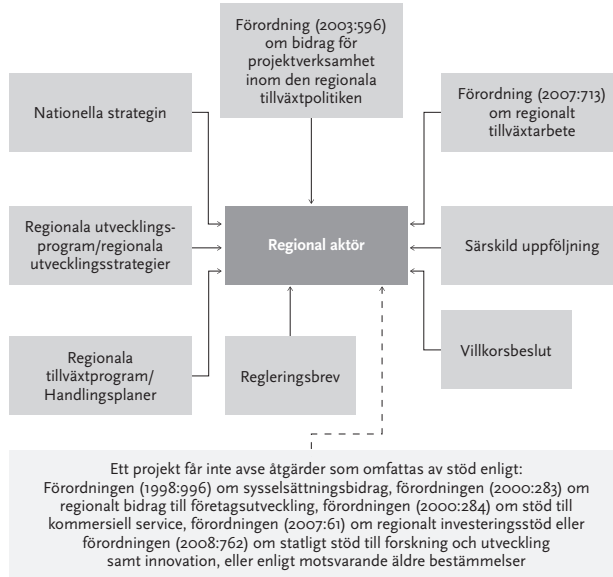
Förordning (2003:596) om bidrag för projektverksamhet inom den regionala tillväxtpolitiken

Nationella strategin

Förordning (2007:713) om regionalt tillväxtarbete

Regionala utvecklingsprogram/regionala utvecklingsstrategier

Regional aktör

Särskild uppföljning

Villkorsbeslut

Regionala tillväxtprogram/ Handlingsplaner

Regleringsbrev

Ett projekt får inte avse åtgärder som omfattas av stöd enligt: Förordningen (1998:996) om sysselsättningsbidrag, förordningen (2000:283) om regionalt bidrag till företagsutveckling, förordningen (2000:284) om stöd till kommersiell service, förordningen (2007:61) om regionalt investeringsstöd eller förordningen (2008:762) om statligt stöd till forskning och utveckling samt innovation, eller enligt motsvarande äldre bestämmelser